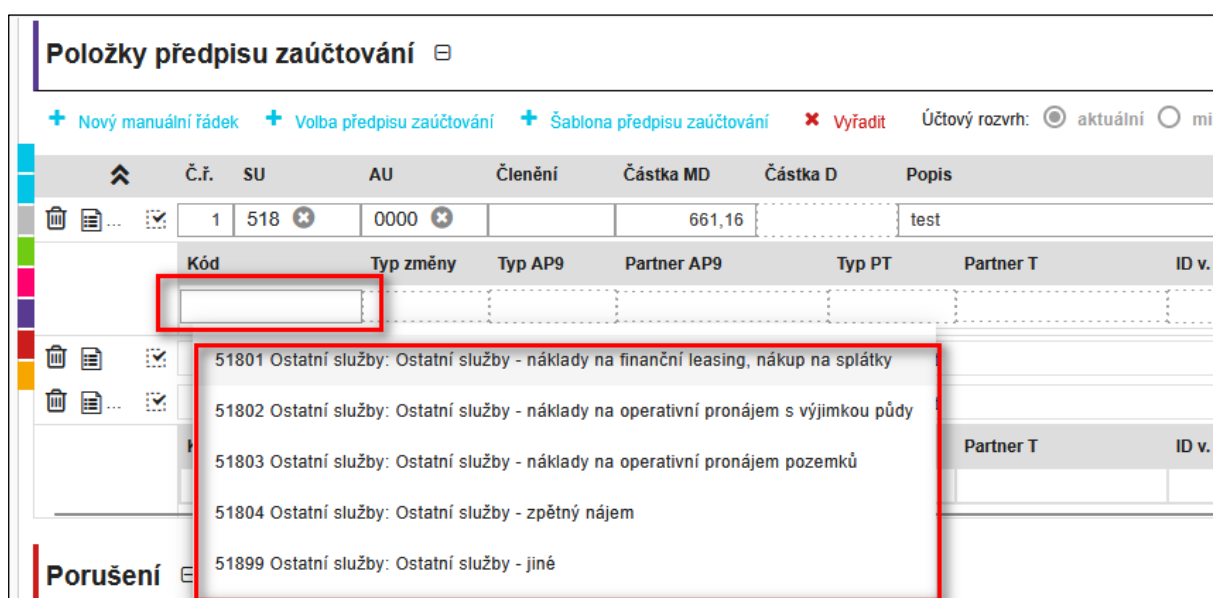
Položky předpisu zaúčtování ⊟

+ Nový manuální řádek + Volba předpisu zaúčtování + Šablona předpisu zaúčtování ✖ Vyřadit Účtový rozvrh: aktuální mi

| | Č.ř. | SU | AU | Členění | Částka MD | Částka D | Popis |
|---|---|---|---|---|---|---|---|
| | 1 | 518 | 0000 | | 661,16 | | test |

Kód Typ změny Typ AP9 Partner AP9 Typ PT Partner T ID v.

51801 Ostatní služby: Ostatní služby - náklady na finanční leasing, nákup na splátky

51802 Ostatní služby: Ostatní služby - náklady na operativní pronájem s výjimkou půdy

51803 Ostatní služby: Ostatní služby - náklady na operativní pronájem pozemků

51804 Ostatní služby: Ostatní služby - zpětný nájem

51899 Ostatní služby: Ostatní služby - jiné

Partner T ID v.

Porušení ⊟